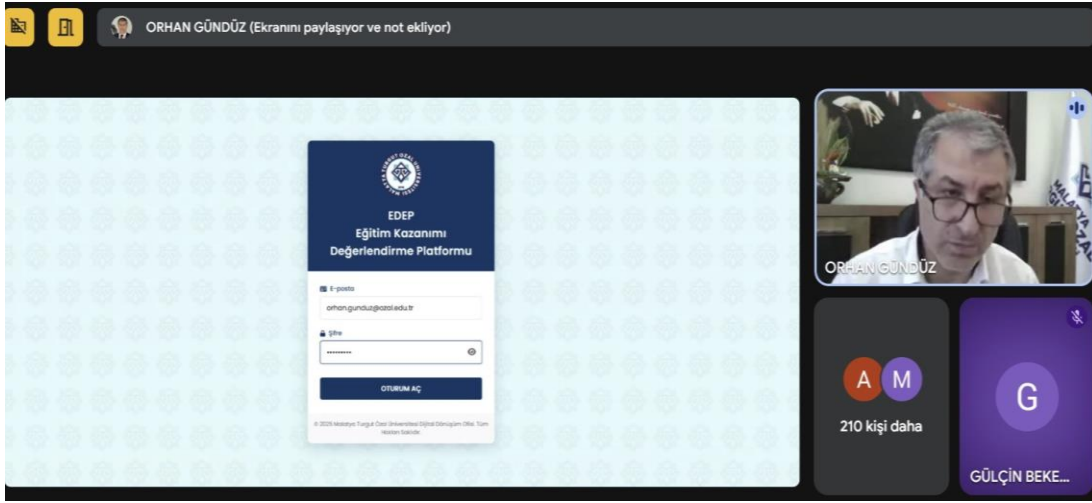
ORHAN GÜNDÜZ (Ekranını paylaşıyor ve not ekliyor)

EDEP
Eğitim Kazanımı
Değerlendirme Platformu

E-posta
orhan.gunduz@ozal.edu.tr
Şifre
••••••••••
OTURUM AÇ

© 2025 Malatya Turgut Özal Üniversitesi Dijital Dönüşüm Ofisi. Tüm Hakları Saklıdır.

ORHAN GÜNDÜZ

A M
210 kişi daha

G
GÜLÇİN BEKE...